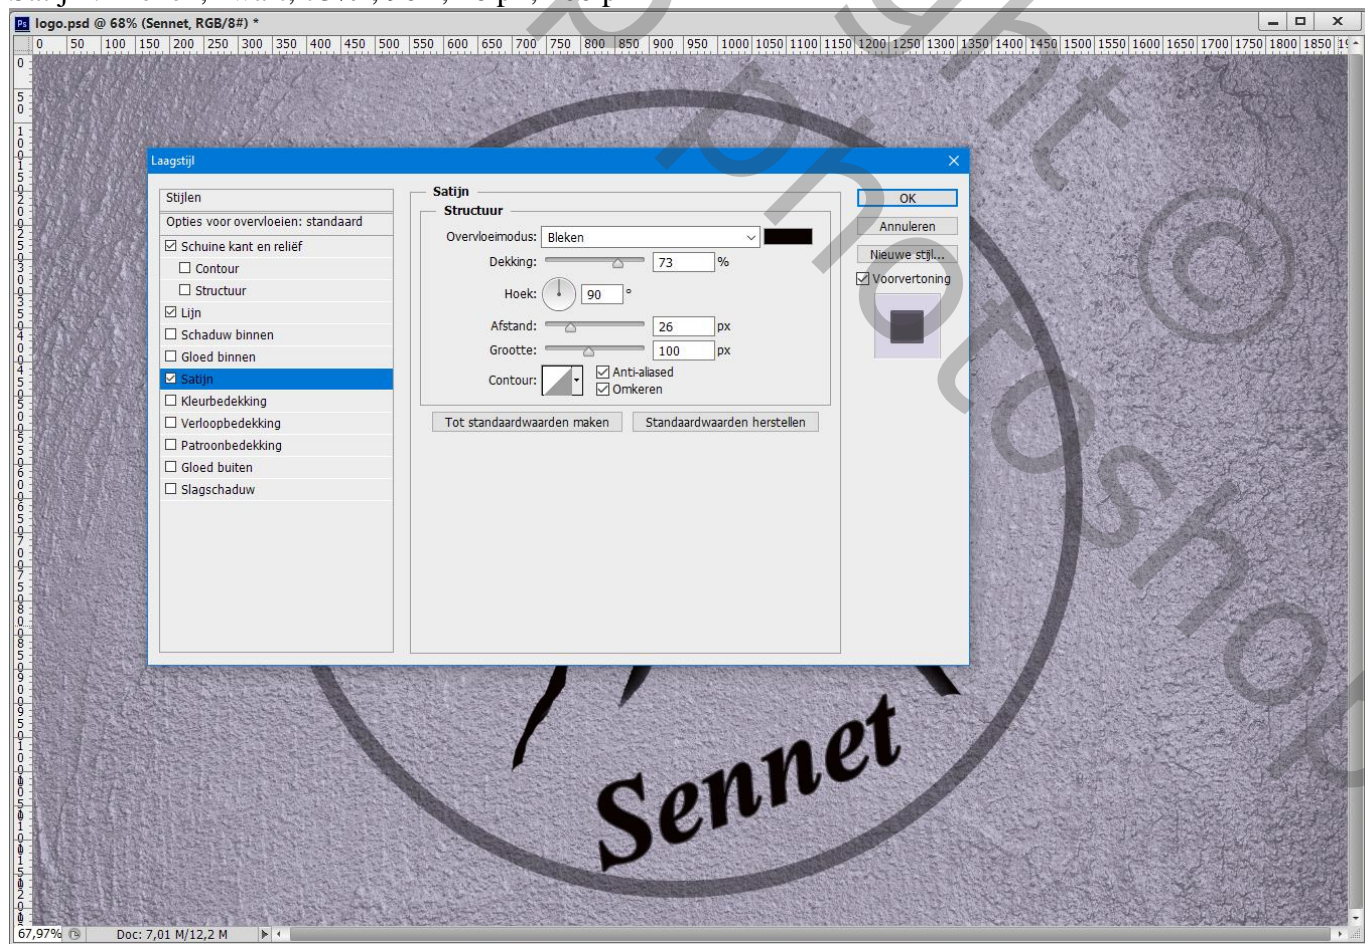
Satijn: Bleken, zwart, 73%, 90°, 26 px, 100 px

logo.psd @ 68% (Sennet, RGB/8#) *

0 50 100 150 200 250 300 350 400 450 500 550 600 650 700 750 800 850 900 950 1000 1050 1100 1150 1200 1250 1300 1350 1400 1450 1500 1550 1600 1650 1700 1750 1800 1850 19

Laagstijl

Stijlen
Opties voor overvloeien: standaard
☑ Schuine kant en reliëf
☐ Contour
☐ Structuur
☑ Lijn
☐ Schaduw binnen
☐ Gloed binnen
☑ Satijn
☐ Kleurbedekking
☐ Verloopbedekking
☐ Patroonbedekking
☐ Gloed buiten
☐ Slagschaduw

Satijn
Structuur
Overvloeimodus: Bleken
Dekking: 73 %
Hoek: 90 °
Afstand: 26 px
Grootte: 100 px
Contour: ☑ Anti-aliased ☑ Omkeren

Tot standaardwaarden maken
Standaardwaarden herstellen

OK
Annuleren
Nieuwe stijl...
☑ Voorvertoning

Sennet

67,97%
Doc: 7,01 M/12,2 M